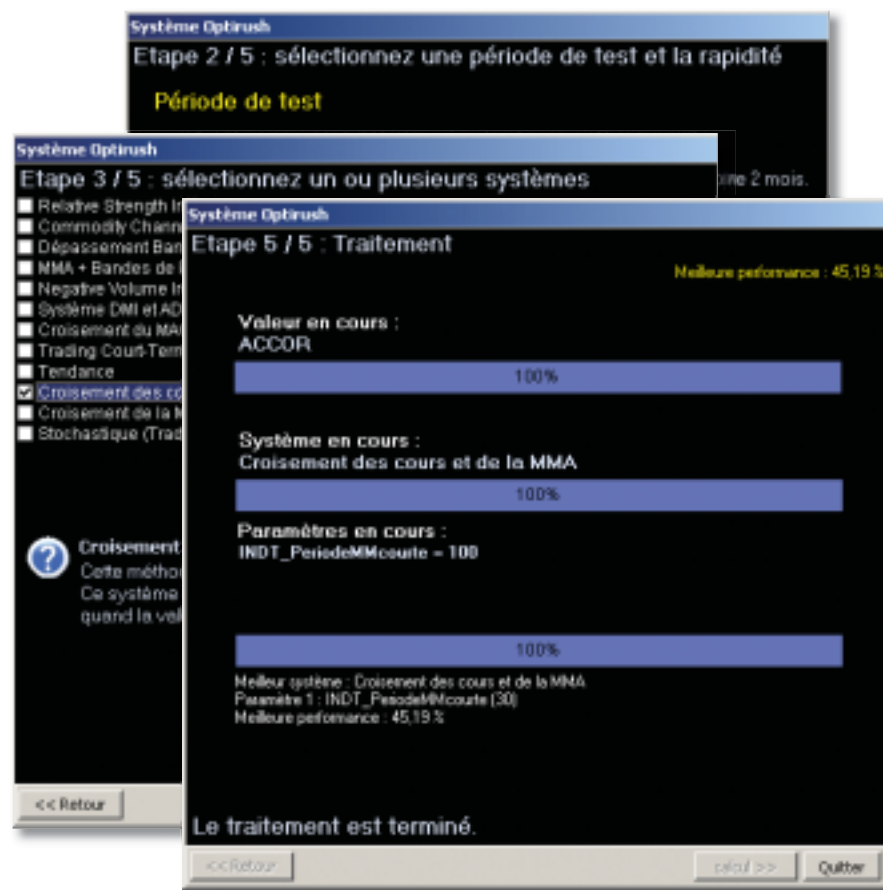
Système Optirush
Etape 2 / 5 : sélectionnez une période de test et la rapidité
Période de test
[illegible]re 2 mois.

Système Optirush
Etape 3 / 5 : sélectionnez un ou plusieurs systèmes
Relative Strength In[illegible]
Commodity Chann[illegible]
Dépassement Ban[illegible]
MMA + Bandes de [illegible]
Negative Volume In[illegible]
Système DMI et AD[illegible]
Croisement du MA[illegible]
Trading Court-Term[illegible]
Tendance
Croisement des co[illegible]
Croisement de la M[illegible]
Stochastique (Trad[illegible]
Croisement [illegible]
Cette méthod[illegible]
Ce système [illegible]
quand la vale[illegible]
<< Retour

Système Optirush
Etape 5 / 5 : Traitement
Meilleure performance : 45,19 %
Valeur en cours :
ACCOR
100%
Système en cours :
Croisement des cours et de la MMA
100%
Paramètres en cours :
INDT_PeriodeMMcourte = 100
100%
Meilleur système : Croisement des cours et de la MMA
Paramètre 1 : INDT_PeriodeMMcourte (30)
Meilleure performance : 45,19 %
Le traitement est terminé.
<<Retour
calcul >>
Quitter